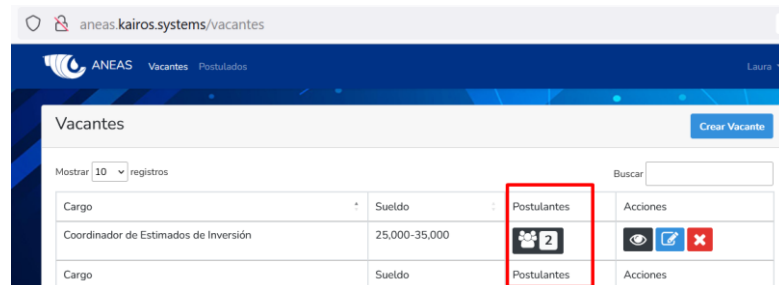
aneas.kairos.systems/vacantes

ANEAS Vacantes Postulados

Laura

Vacantes

Crear Vacante

Mostrar 10 registros

Buscar

| Cargo | Sueldo | Postulantes | Acciones |
|---|---|---|---|
| Coordinador de Estimados de Inversión | 25,000-35,000 | 2 | |
| Cargo | Sueldo | Postulantes | Acciones |